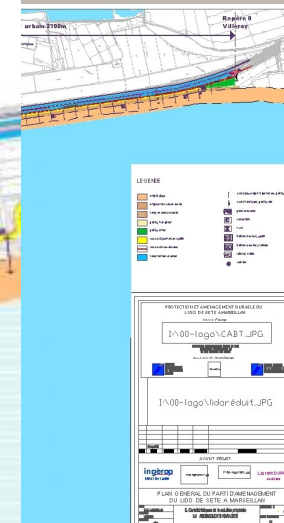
urbain 2100m

Repere 0
Villeroy

LEGENDE

PROTECTION ET AMENAGEMENT DURABLE DU LIDO DE SETE A MARSEILLAN

I:\00-logo\CABT.JPG

I:\00-logo\lidoréduit.JPG

AVANT PROJET

ingérop

PLAN GENERAL DU PARTI D'AMENAGEMENT DU LIDO DE SETE A MARSEILLAN